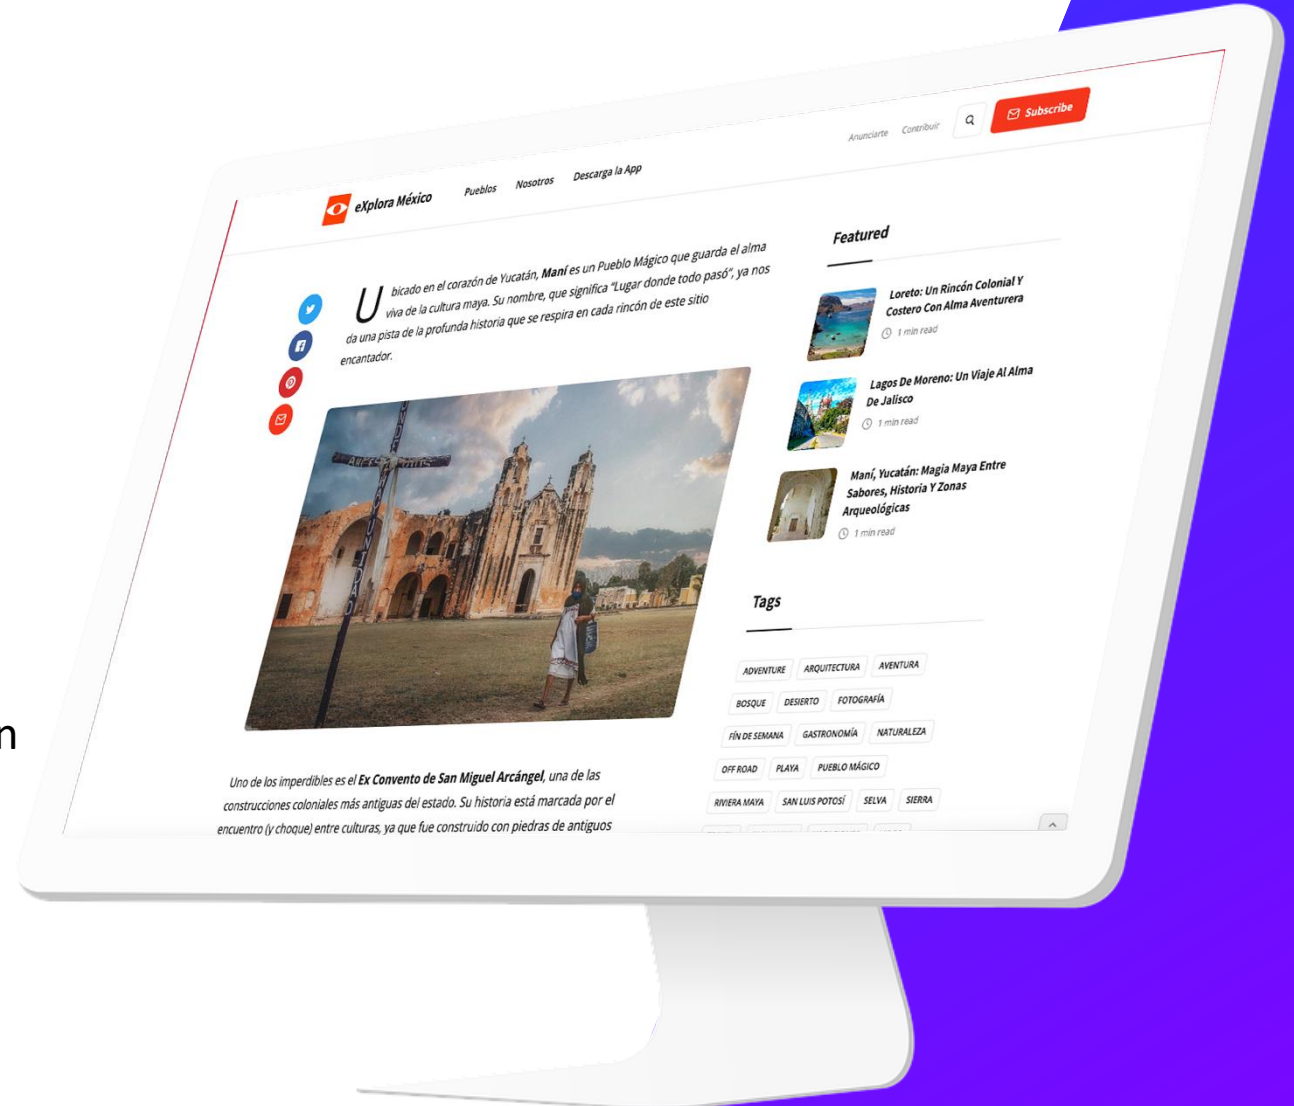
eXplora México

Pueblos Nosotros Descarga la App

Anunciarte Contribuir Subscribe

Ubicado en el corazón de Yucatán, **Maní** es un Pueblo Mágico que guarda el alma viva de la cultura maya. Su nombre, que significa "Lugar donde todo pasó", ya nos da una pista de la profunda historia que se respira en cada rincón de este sitio encantador.

Uno de los imperdibles es el **Ex Convento de San Miguel Arcángel**, una de las construcciones coloniales más antiguas del estado. Su historia está marcada por el encuentro (y choque) entre culturas, ya que fue construido con piedras de antiguos

Featured

Loreto: Un Rincón Colonial Y Costero Con Alma Aventurera
1 min read

Lagos De Moreno: Un Viaje Al Alma De Jalisco
1 min read

Maní, Yucatán: Magia Maya Entre Sabores, Historia Y Zonas Arqueológicas
1 min read

Tags

ADVENTURE ARQUITECTURA AVENTURA
BOSQUE DESIERTO FOTOGRAFÍA
FÍN DE SEMANA GASTRONOMÍA NATURALEZA
OFF ROAD PLAYA PUEBLO MÁGICO
RIVIERA MAYA SAN LUIS POTOSÍ SELVA SIERRA

n